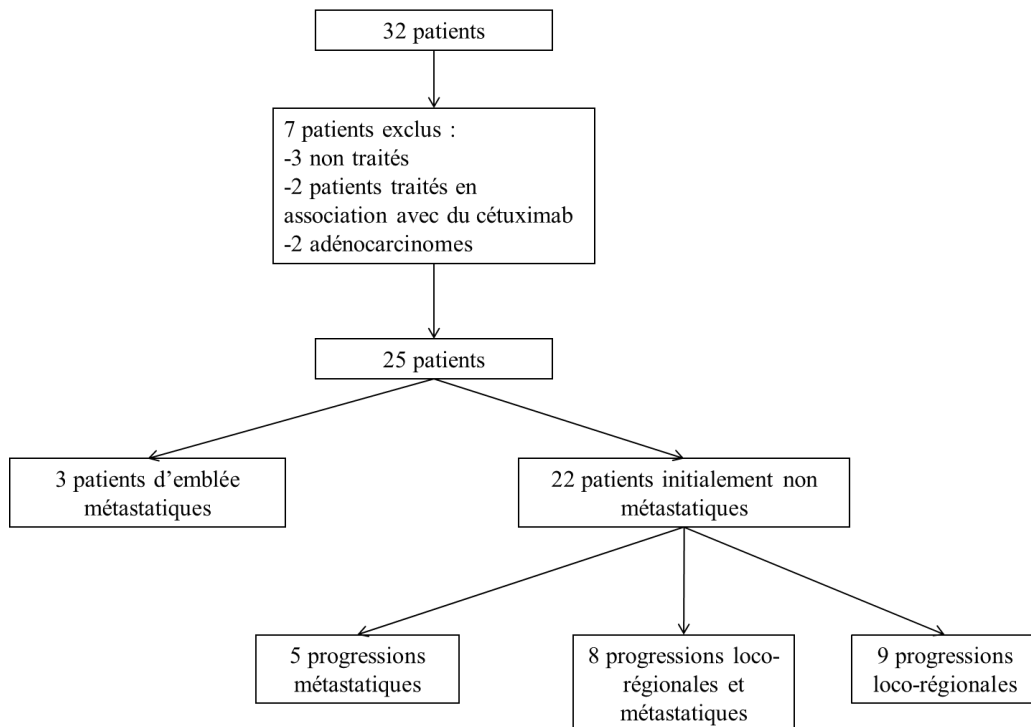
32 patients

7 patients exclus :
-3 non traités
-2 patients traités en association avec du cétuximab
-2 adénocarcinomes

25 patients

3 patients d'emblée métastatiques

22 patients initialement non métastatiques

5 progressions métastatiques

8 progressions loco-régionales et métastatiques

9 progressions loco-régionales